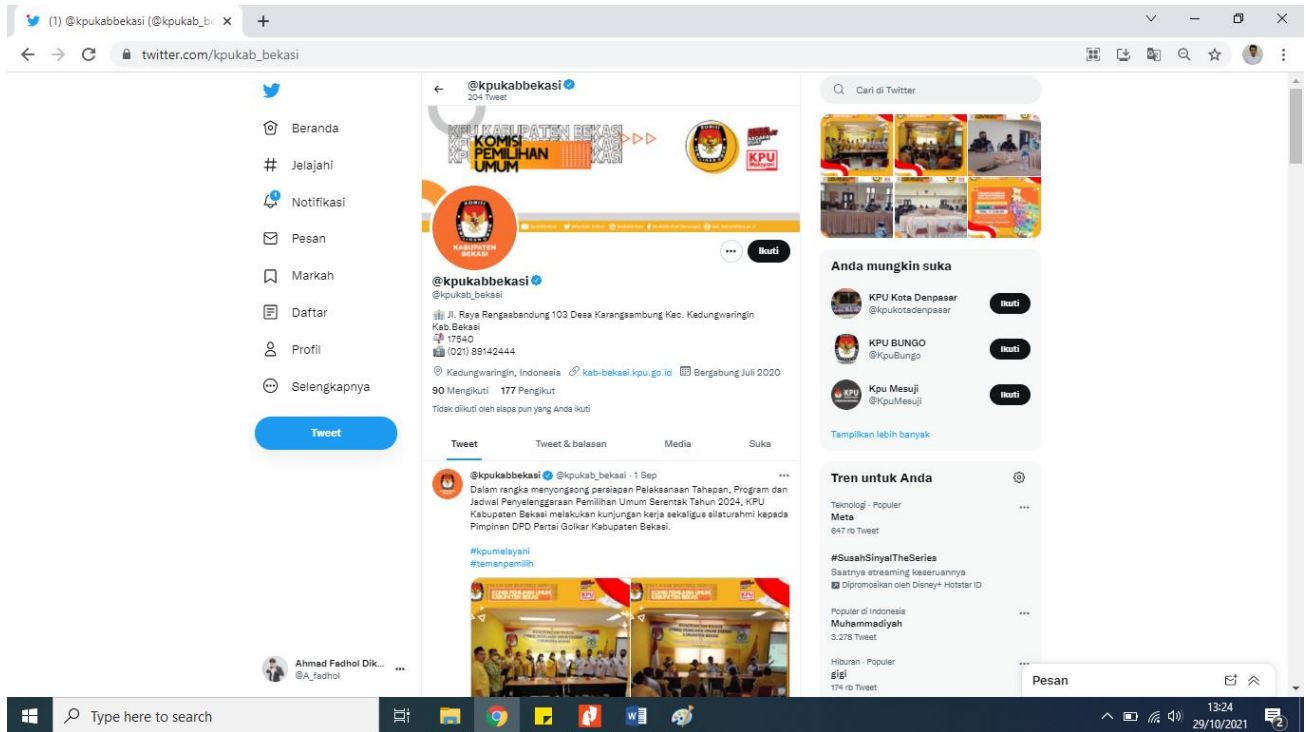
(1) @kpukabbekasi (@kpukab_be ×
+
twitter.com/kpukab_bekasi

Beranda
Jelajahi
Notifikasi
Pesan
Markah
Daftar
Profil
Selengkapnya
Tweet

Ahmad Fadhol Dik...
@A_fadhol

@kpukabbekasi
204 Tweet

KPU KABUPATEN BEKASI
KOMISI PEMILIHAN UMUM
KPU

Ikuti

@kpukabbekasi
@kpukab_bekasi

Jl. Raya Rengasbandung 103 Desa Karangsambung Kec. Kedungwaringin Kab.Bekasi
17540
(021) 89142444

Kedungwaringin, Indonesia kab-bekasi.kpu.go.id Bergabung Juli 2020
90 Mengikuti 177 Pengikut
Tidak diikuti oleh siapa pun yang Anda ikuti

Tweet | Tweet & balasan | Media | Suka

@kpukabbekasi @kpukab_bekasi · 1 Sep
Dalam rangka menyongsong persiapan Pelaksanaan Tahapan, Program dan Jadwal Penyelenggaraan Pemilihan Umum Serentak Tahun 2024, KPU Kabupaten Bekasi melakukan kunjungan kerja sekaligus silaturahmi kepada Pimpinan DPD Partai Golkar Kabupaten Bekasi.

#kpumelayani
#temanpemilih

Cari di Twitter

Anda mungkin suka
KPU Kota Denpasar
@kpukotadenpasar
Ikuti
KPU BUNGO
@KpuBungo
Ikuti
Kpu Mesuji
@KpuMesuji
Ikuti
Tampilkan lebih banyak

Tren untuk Anda
Teknologi · Populer
Meta
647 rb Tweet
#SusahSinyalTheSeries
Saatnya streaming keseruannya
Dipromosikan oleh Disney+ Hotstar ID
Populer di Indonesia
Muhammadiyah
3.278 Tweet
Hiburan · Populer
gigi
174 rb Tweet

Pesan

Type here to search
13:24
29/10/2021